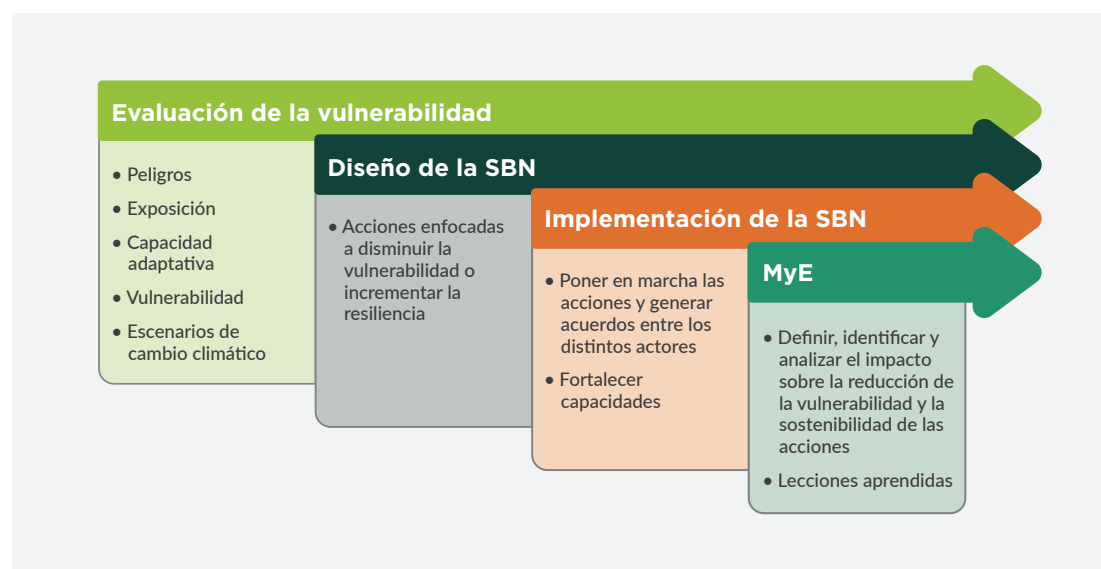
Evaluación de la vulnerabilidad

• Peligros
• Exposición
• Capacidad adaptativa
• Vulnerabilidad
• Escenarios de cambio climático

Diseño de la SBN

• Acciones enfocadas a disminuir la vulnerabilidad o incrementar la resiliencia

Implementación de la SBN

• Poner en marcha las acciones y generar acuerdos entre los distintos actores
• Fortalecer capacidades

MyE

• Definir, identificar y analizar el impacto sobre la reducción de la vulnerabilidad y la sostenibilidad de las acciones
• Lecciones aprendidas